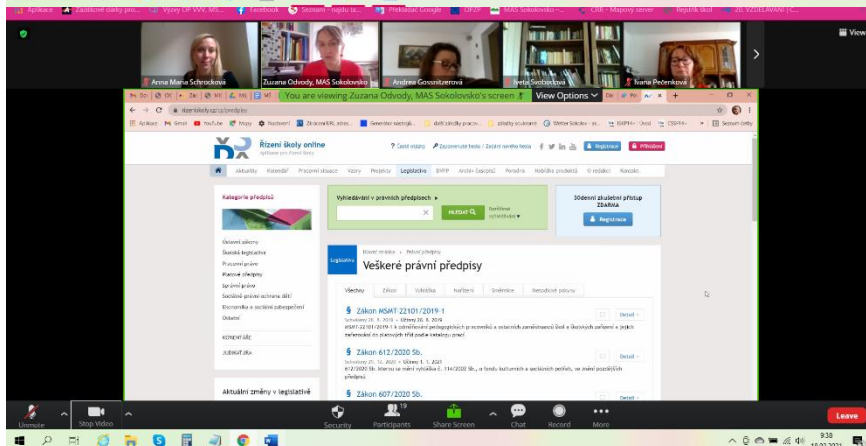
Aplikace | Zadávání daňky pro... | Výzvy OP VVV, MŠ... | Facebook | Seznam – najdu tu... | Překladač Google | OPZP | MAS Sokolovsko –... | CÚK – Mapový server | Rejstřík škol | ZE VZDĚLÁVÁNÍ | C...

Anna Maria Schrockova | Zuzana Odvody, MAS Sokolovsko | Andrea Gossnitzerová | Iveta Svobodová | Ivana Pečenková

You are viewing Zuzana Odvody, MAS Sokolovsko's screen | View Options

rizeniskoly.cz/cs/predpisy

Aplikace | Gmail | YouTube | Mapy | Nastavení | Zkrácení URL adres... | Generátor

Řízení školy online
Aplikace pro řízení školy

Často vidíte | Zapomenuté heslo / Zaslání nového hesla | Registrace | Přihlášení

Aktuality | Kalendář | Pracovní situace | Vzory | Projekty | Legislativa | BVFP | Archiv časopisů | Poradna | Mobilní aplikace | O nakladateli | Kontakt

Kategorie předpisů

Vyhledávání v právních předpisech
HLEDAT
Rozšířené vyhledávání

30denní zkušební přístup ZDARMA
Registrace

Ostatní zákony
Školská legislativa
Pracovní právo
Mzdové předpisy
Správní právo
Sociálně-právní ochrana dětí
Ekonomika a sociální zabezpečení
Ostatní

KOMENTÁŘE
JUDIKATURA

Aktuální změny v legislativě

Hlavní stránka › Právní předpisy
Legislativa
Veškeré právní předpisy

Všechny | Zákon | Vyhláška | Nařízení | Směrnice | Metodické pokyny

§ Zákon MSMT-22101/2019-1
Schváleno 28. 8. 2019 • Účinný 28. 8. 2019
MSMT-22101/2019-1 k odměňování pedagogických pracovníků a ostatních zaměstnanců škol a školských zařízení a jejich zařazování do platových tříd podle katalogu prací
Detail

§ Zákon 612/2020 Sb.
Schváleno 21. 12. 2020 • Účinný 1. 1. 2021
612/2020 Sb. kterou se mění vyhláška č. 114/2002 Sb., o fondu kulturních a sociálních potřeb, ve znění pozdějších předpisů
Detail

§ Zákon 607/2020 Sb.

Unmute | Stop Video | Security | Participants 19 | Share Screen | Chat | Record | More | Leave

9:38